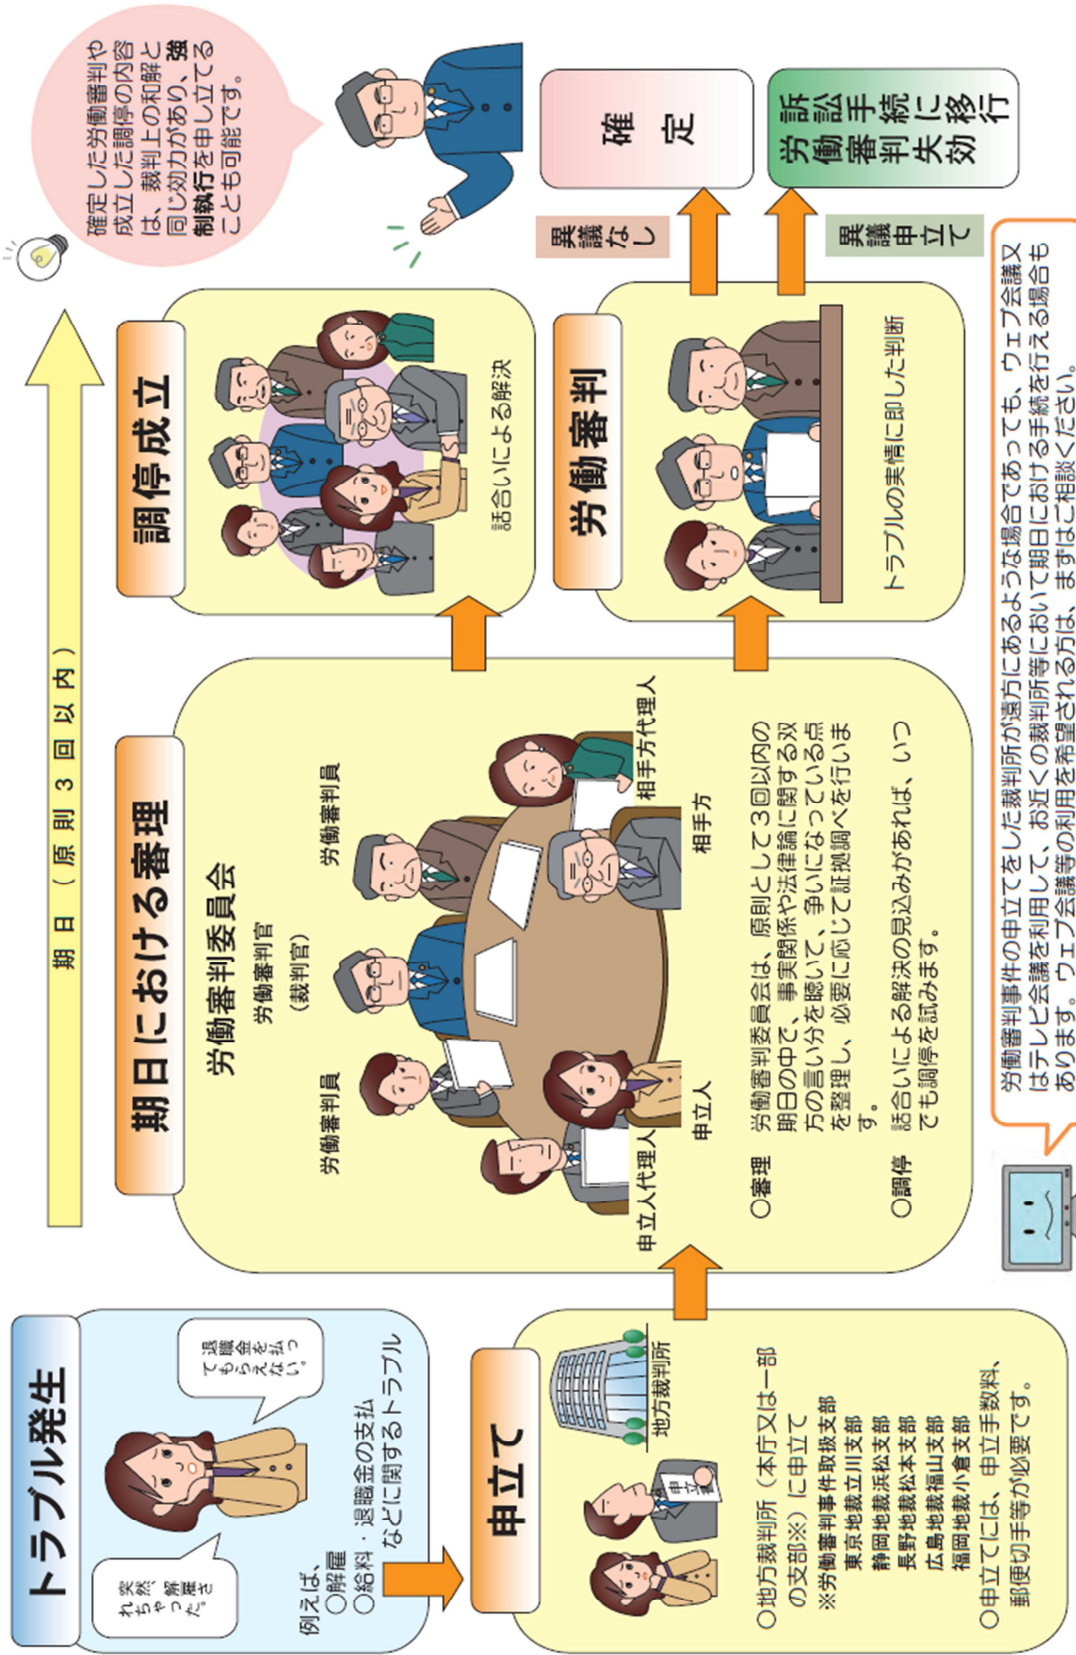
トラブル発生

突然、解雇されちゃった。

退職金を払ってもらえない。

例えば、
○解雇
○給料・退職金の支払
などに関するトラブル

申立て

地方裁判所

申立書

○地方裁判所（本庁又は一部の支部※）に申立て
※労働審判事件取扱支部
東京地裁立川支部
静岡地裁浜松支部
長野地裁松本支部
広島地裁福山支部
福岡地裁小倉支部
○申立てには、申立手数料、郵便切手等が必要です。

期日（原則3回以内）

期日における審理

労働審判委員会

労働審判官（裁判官）

労働審判員

労働審判員

申立人代理人

申立人

相手方

相手方代理人

○審理　労働審判委員会は、原則として3回以内の期日の中で、事実関係や法律論に関する双方の言い分を聴いて、争いになっている点を整理し、必要に応じて証拠調べを行います。

○調停　話合いによる解決の見込みがあれば、いつでも調停を試みます。

調停成立

話合いによる解決

労働審判

トラブルの実情に即した判断

確定した労働審判や成立した調停の内容は、裁判上の和解と同じ効力があり、強制執行を申し立てることも可能です。

異議なし

確定

異議申立て

訴訟手続に移行
労働審判失効

労働審判事件の申立てをした裁判所が遠方にあるような場合であっても、ウェブ会議又はテレビ会議を利用して、お近くの裁判所等において期日における手続を行える場合もあります。ウェブ会議等の利用を希望される方は、まずはご相談ください。